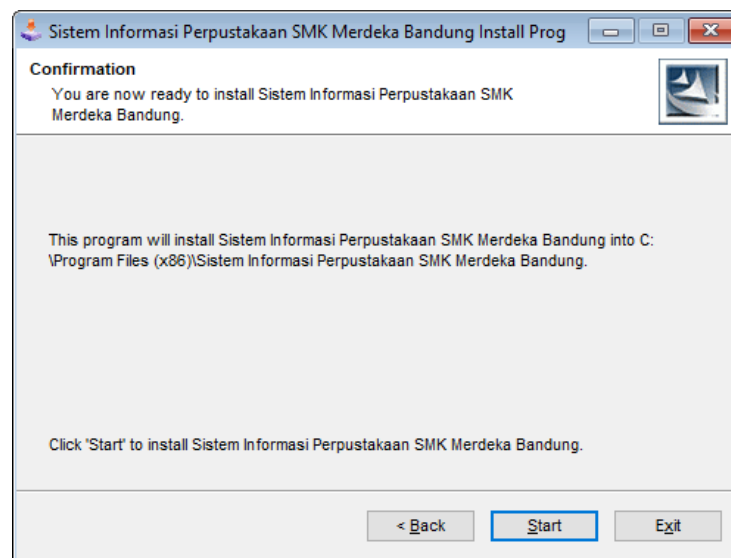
Sistem Informasi Perpustakaan SMK Merdeka Bandung Install Prog

Confirmation

You are now ready to install Sistem Informasi Perpustakaan SMK Merdeka Bandung.

This program will install Sistem Informasi Perpustakaan SMK Merdeka Bandung into C:\Program Files (x86)\Sistem Informasi Perpustakaan SMK Merdeka Bandung.

Click 'Start' to install Sistem Informasi Perpustakaan SMK Merdeka Bandung.

< Back

Start

Exit